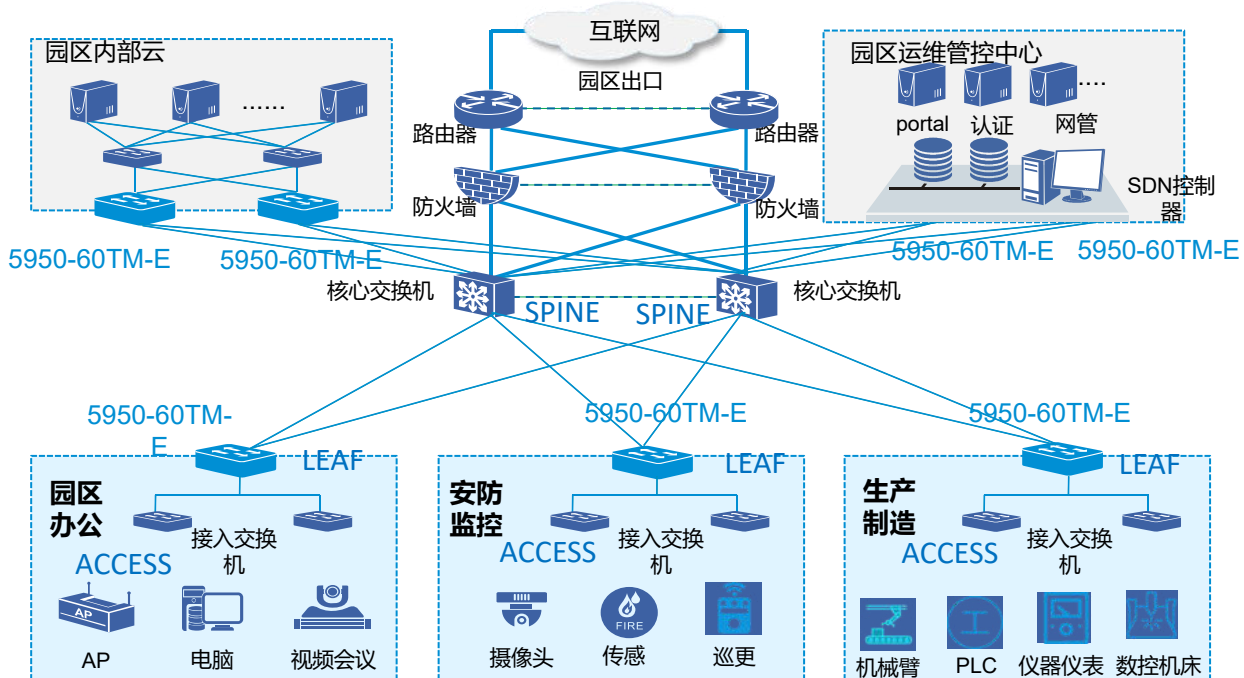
园区内部云

......

互联网

园区出口

路由器

路由器

防火墙

防火墙

园区运维管控中心

....

portal 认证 网管

SDN控制器

5950-60TM-E

5950-60TM-E

5950-60TM-E

5950-60TM-E

核心交换机

核心交换机

SPINE

SPINE

5950-60TM-E

5950-60TM-E

5950-60TM-E

LEAF

LEAF

LEAF

园区办公

接入交换机

ACCESS

AP

AP

电脑

视频会议

安防监控

接入交换机

ACCESS

FIRE

摄像头

传感

巡更

生产制造

接入交换机

ACCESS

机械臂

PLC

仪器仪表

数控机床